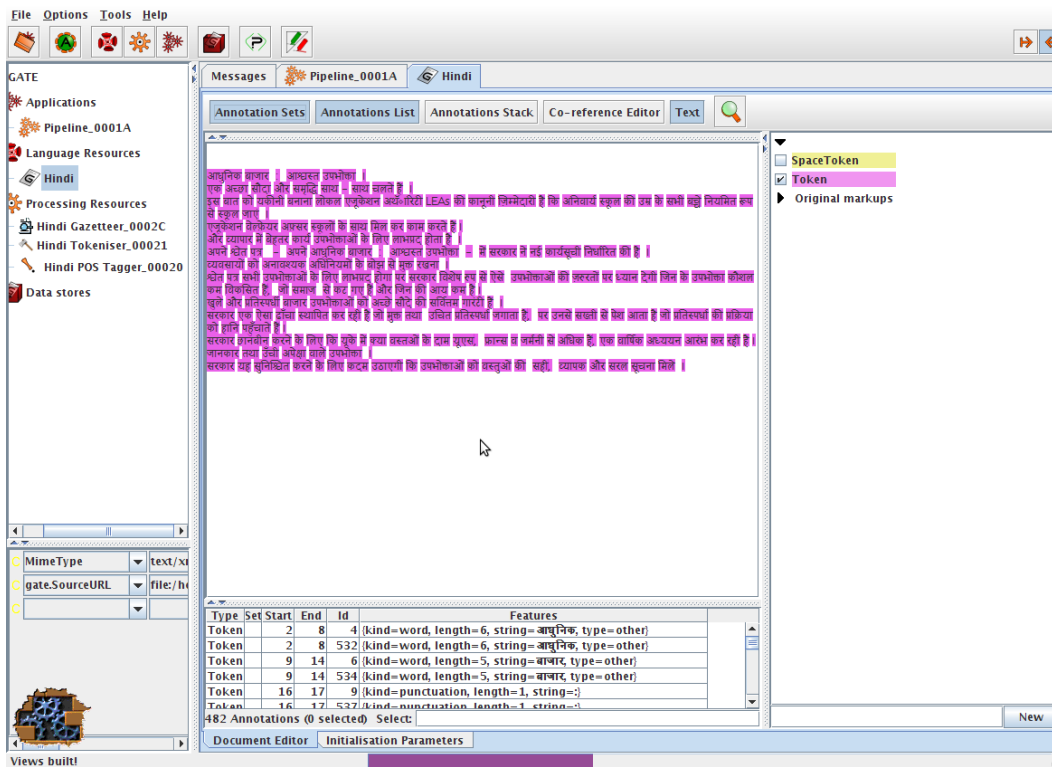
File Options Tools Help

GATE
Applications
Pipeline_0001A
Language Resources
Hindi
Processing Resources
Hindi Gazetteer_0002C
Hindi Tokeniser_00021
Hindi POS Tagger_00020
Data stores

| MimeType | text/x |
|---|---|
| gate.SourceURL | file:/h |

Messages | Pipeline_0001A | Hindi

Annotation Sets | Annotations List | Annotations Stack | Co-reference Editor | Text

आधुनिक बाजार : आश्वस्त उपभोक्ता ।
एक अच्छा सौदा और समृद्धि साथ – साथ चलते हैं ।
इस बात को यकीनी बनाना लोकल एजुकेशन अथॉरिटी LEAs की कानूनी जिम्मेदारी है कि अनिवार्य स्कूल की उम्र के सभी बच्चे नियमित रूप से स्कूल आएं ।
एजुकेशन वेलफेयर अफसर स्कूलों के साथ मिल कर काम करते हैं ।
और व्यापार में बेहतर कार्य उपभोक्ताओं के लिए लाभप्रद होता है ।
अपने श्वेत पत्र – अपने आधुनिक बाजार : आश्वस्त उपभोक्ता – में सरकार ने नई कार्यसूची निर्धारित की है ।
व्यवसायों को अनावश्यक अधिनियमों के बोझ से मुक्त रखना ।
श्वेत पत्र सभी उपभोक्ताओं के लिए लाभप्रद होगा पर सरकार विशेष रूप से ऐसे उपभोक्ताओं की जरूरतों पर ध्यान देगी जिन के उपभोक्ता कौशल कम विकसित हैं, जो समाज से कट गए हैं और जिन की आय कम है ।
खुले और प्रतिस्पर्धी बाजार उपभोक्ताओं को अच्छे सौदे की सर्वोत्तम गारंटी है ।
सरकार एक ऐसा ढांचा स्थापित कर रही है जो मुक्त तथा उचित प्रतिस्पर्धा जगाता है, पर उनसे सख्ती से पेश आता है जो प्रतिस्पर्धा की प्रक्रिया को हानि पहुँचाते हैं ।
सरकार छानबीन करने के लिए कि यूके में क्या वस्तुओं के दाम यूएस, फ्रान्स व जर्मनी से अधिक हैं, एक वार्षिक अध्ययन आरंभ कर रही है ।
जानकार तथा ऊँची अपेक्षा वाले उपभोक्ता ।
सरकार यह सुनिश्चित करने के लिए कदम उठाएगी कि उपभोक्ताओं को वस्तुओं की सही, व्यापक और सरल सूचना मिले ।

SpaceToken
Token
Original markups

| Type | Set | Start | End | Id | Features |
|---|---|---|---|---|---|
| Token | | 2 | 8 | 4 | {kind=word, length=6, string=आधुनिक, type=other} |
| Token | | 2 | 8 | 532 | {kind=word, length=6, string=आधुनिक, type=other} |
| Token | | 9 | 14 | 6 | {kind=word, length=5, string=बाजार, type=other} |
| Token | | 9 | 14 | 534 | {kind=word, length=5, string=बाजार, type=other} |
| Token | | 16 | 17 | 9 | {kind=punctuation, length=1, string=:} |
| Token | | 16 | 17 | 537 | {kind=punctuation, length=1, string=:} |

482 Annotations (0 selected) Select:

New

Document Editor | Initialisation Parameters

Views built!